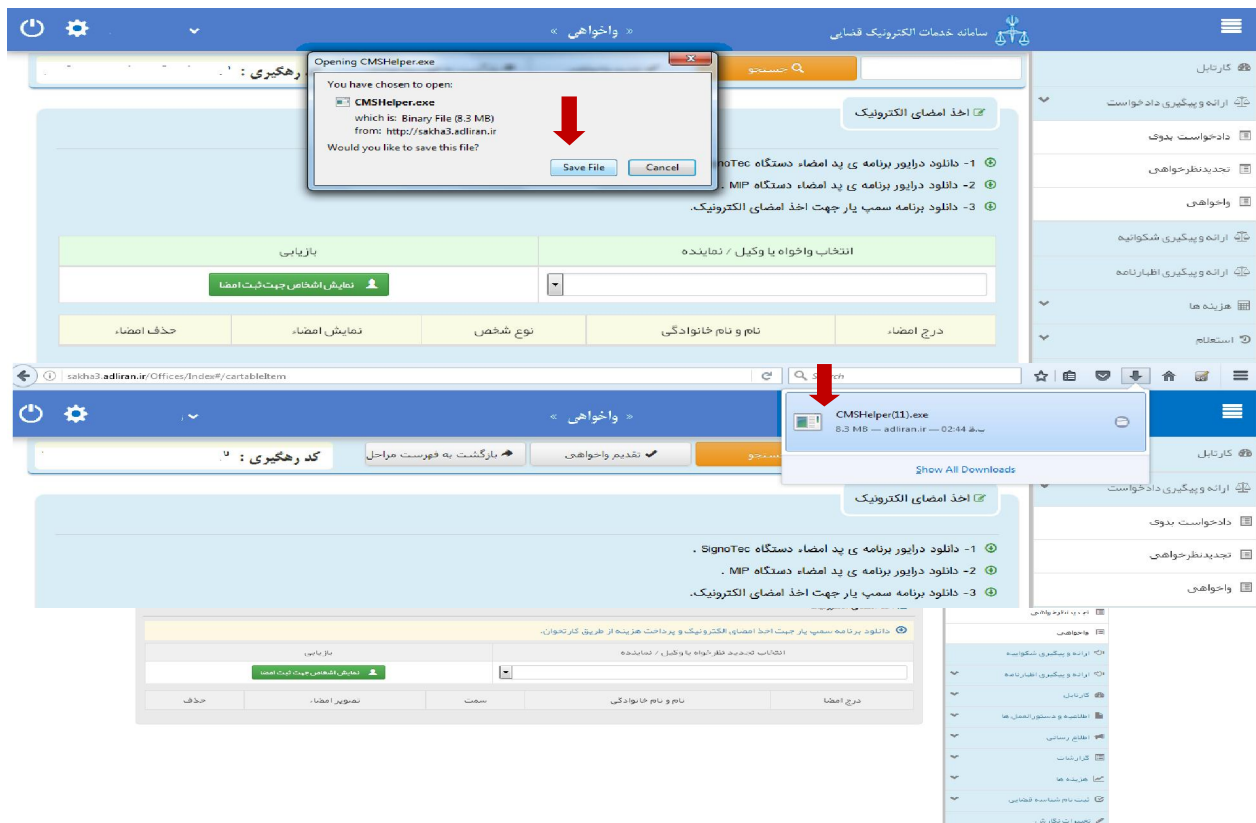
سامانه خدمات الکترونیک قضایی
« واخواهی »

کارتابل
ارائه و پیگیری دادخواست
دادخواست بدوی
تجدیدنظرخواهی
واخواهی
ارائه و پیگیری شکوائیه
ارائه و پیگیری اظهارنامه
هزینه ها
استعلام

جستجو
کد رهگیری :

Opening CMSHelper.exe
You have chosen to open:
CMSHelper.exe
which is: Binary File (8.3 MB)
from: http://sakha3.adliran.ir
Would you like to save this file?
Save File
Cancel

اخذ امضای الکترونیک
1- دانلود درایور برنامه ی پد امضاء دستگاه SignoTec .
2- دانلود درایور برنامه ی پد امضاء دستگاه MIP .
3- دانلود برنامه سمپ یار جهت اخذ امضای الکترونیک.

| بازیابی | انتخاب واخواه یا وکیل / نماینده |
|---|---|
| نمایش اشخاص جهت ثبت امضا | |

| حذف امضاء | نمایش امضاء | نوع شخص | نام و نام خانوادگی | درج امضاء |
|---|---|---|---|---|

sakha3.adliran.ir/Offices/Index#/cartableItem
Search

CMSHelper(11).exe
8.3 MB — adliran.ir — 02:44 ب.ظ
Show All Downloads

« واخواهی »
کد رهگیری :
بازگشت به فهرست مراحل
تقدیم واخواهی
جستجو

کارتابل
ارائه و پیگیری دادخواست
دادخواست بدوی
تجدیدنظرخواهی
واخواهی

اخذ امضای الکترونیک
1- دانلود درایور برنامه ی پد امضاء دستگاه SignoTec .
2- دانلود درایور برنامه ی پد امضاء دستگاه MIP .
3- دانلود برنامه سمپ یار جهت اخذ امضای الکترونیک.

دانلود برنامه سمپ یار جهت اخذ امضای الکترونیک و پرداخت هزینه از طریق کارتخوان.

| بازیابی | انتخاب تجدید نظر خواه یا وکیل / نماینده |
|---|---|
| نمایش اشخاص جهت ثبت امضا | |

| حذف | تصویر امضاء | سمت | نام و نام خانوادگی | درج امضا |
|---|---|---|---|---|

واخواهی
ارائه و پیگیری شکوائیه
ارائه و پیگیری اظهارنامه
کارتابل
اطلاعیه و دستورالعمل ها
اطلاع رسانی
گزارشات
هزینه ها
ثبت نام شناسه قضایی
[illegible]